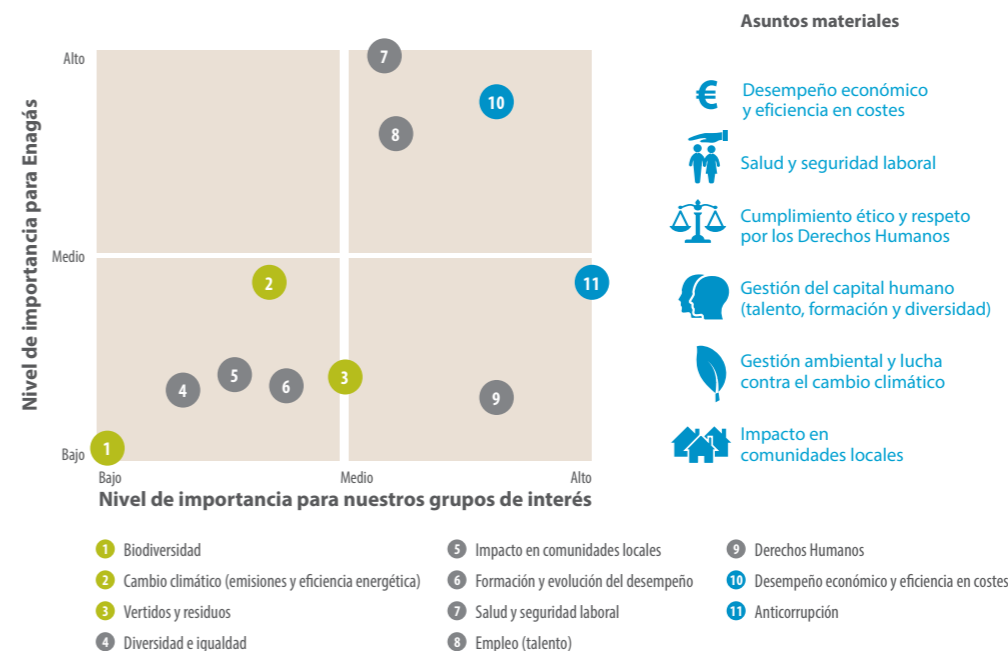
Asuntos materiales

Alto
Medio
Bajo

Nivel de importancia para Enagás

7
10
8
2
11
5
4
6
3
9
1

Bajo
Medio
Alto

Nivel de importancia para nuestros grupos de interés

€ Desempeño económico y eficiencia en costes

Salud y seguridad laboral

Cumplimiento ético y respeto por los Derechos Humanos

Gestión del capital humano (talento, formación y diversidad)

Gestión ambiental y lucha contra el cambio climático

Impacto en comunidades locales

1 Biodiversidad
2 Cambio climático (emisiones y eficiencia energética)
3 Vertidos y residuos
4 Diversidad e igualdad

5 Impacto en comunidades locales
6 Formación y evolución del desempeño
7 Salud y seguridad laboral
8 Empleo (talento)

9 Derechos Humanos
10 Desempeño económico y eficiencia en costes
11 Anticorrupción